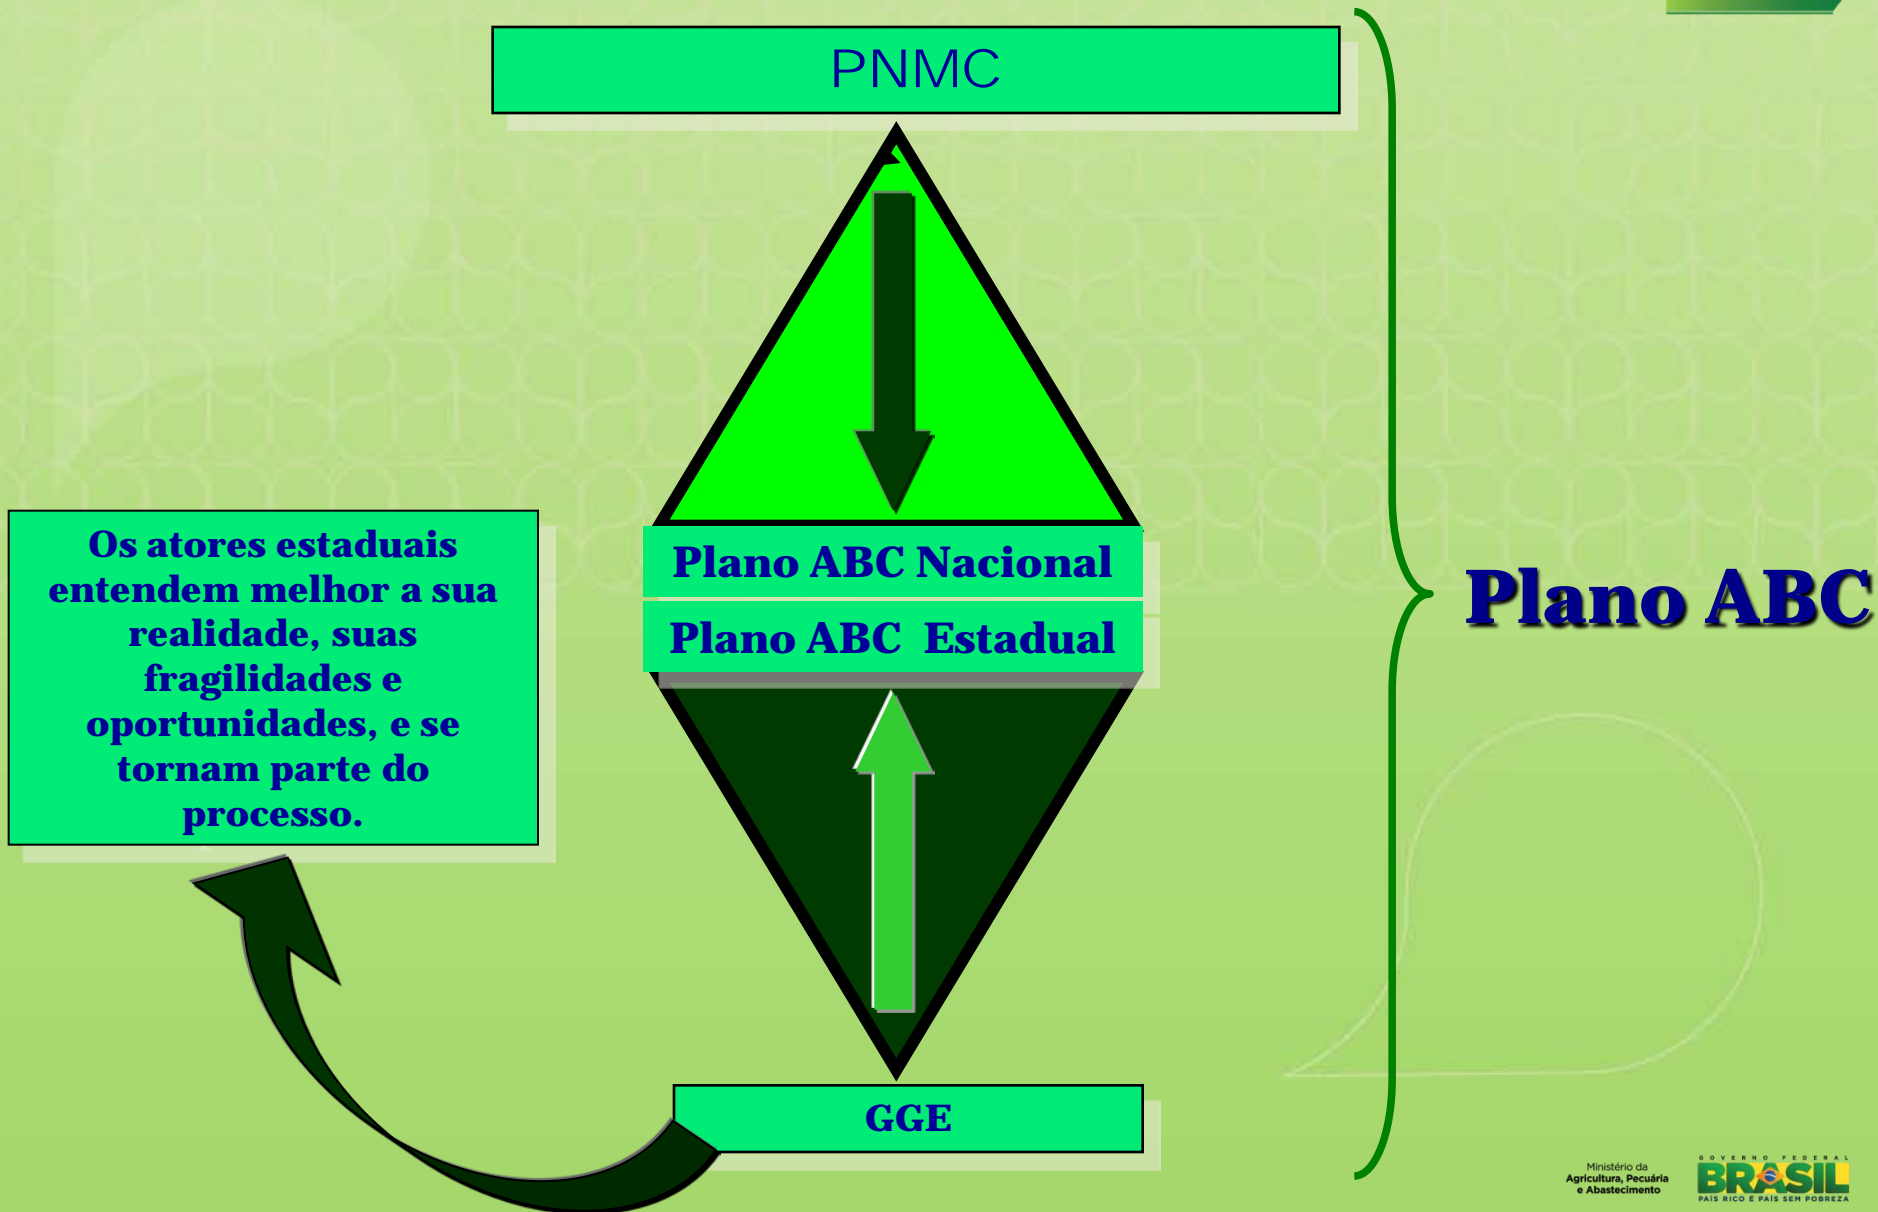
PNMC

Os atores estaduais entendem melhor a sua realidade, suas fragilidades e oportunidades, e se tornam parte do processo.

Plano ABC Nacional

Plano ABC Estadual

GGE

Plano ABC

Ministério da Agricultura, Pecuária e Abastecimento

GOVERNO FEDERAL
BRASIL
PAÍS RICO É PAÍS SEM POBREZA